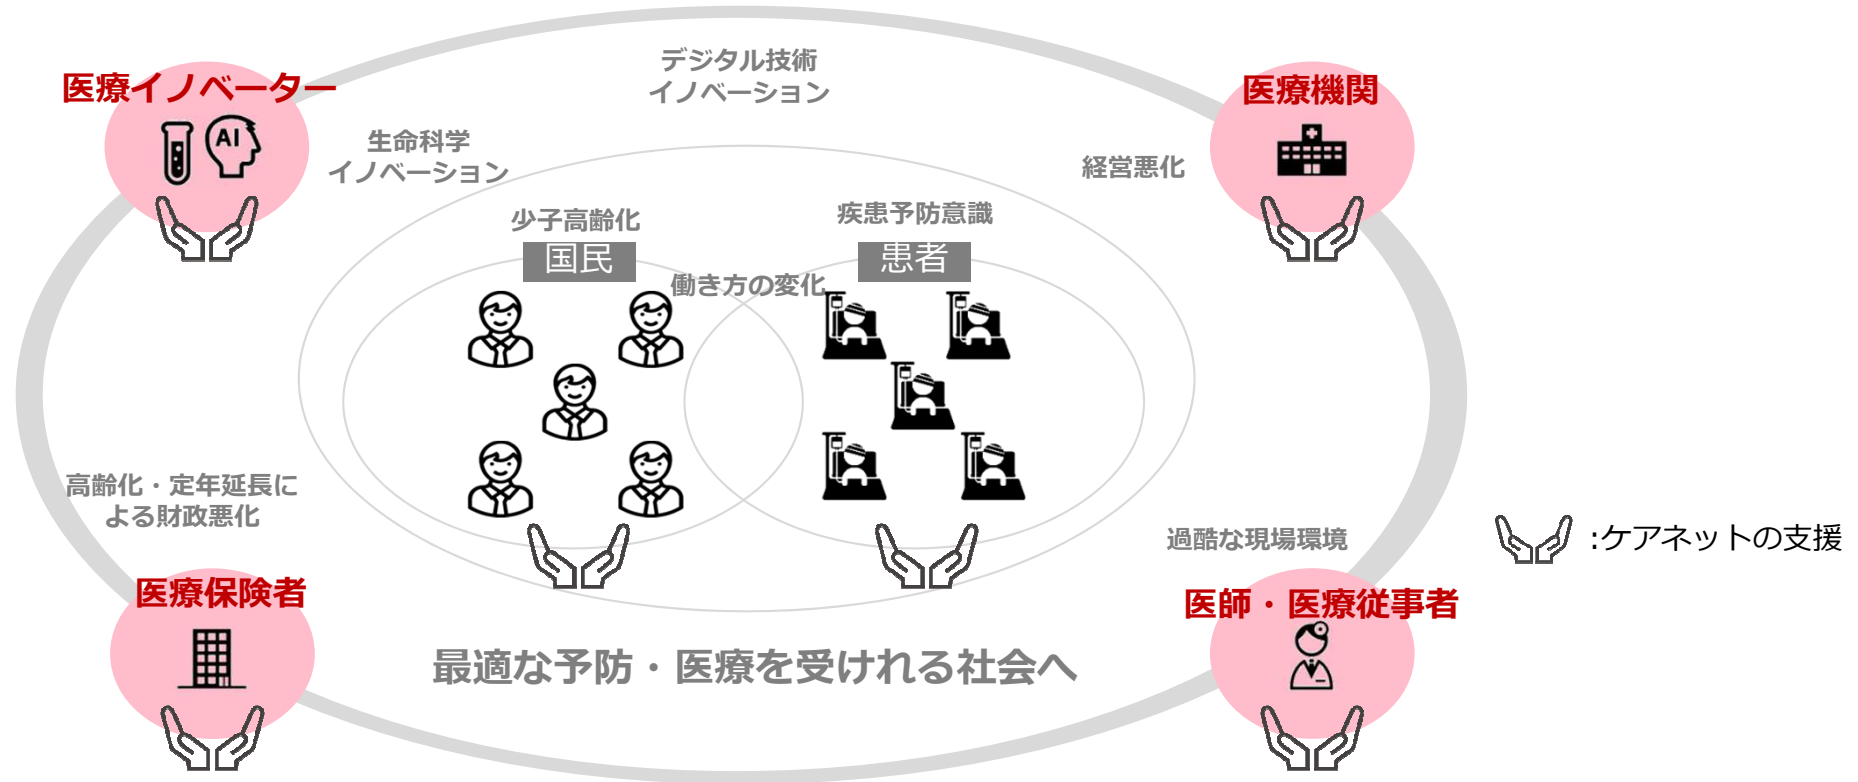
医療イノベーター

AI

デジタル技術
イノベーション

医療機関

生命科学
イノベーション

経営悪化

少子高齢化

国民

疾患予防意識

患者

働き方の変化

高齢化・定年延長による財政悪化

過酷な現場環境

:ケアネットの支援

医療保険者

医師・医療従事者

最適な予防・医療を受けれる社会へ